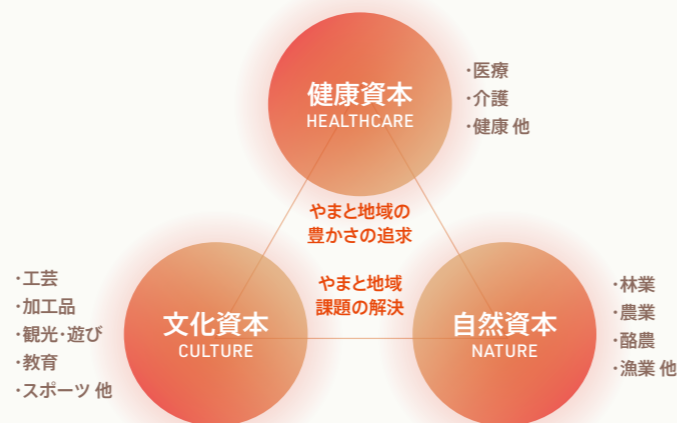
健康資本
HEALTHCARE

・医療
・介護
・健康 他

やまと地域の
豊かさの追求

やまと地域
課題の解決

・工芸
・加工品
・観光・遊び
・教育
・スポーツ 他

文化資本
CULTURE

自然資本
NATURE

・林業
・農業
・酪農
・漁業 他